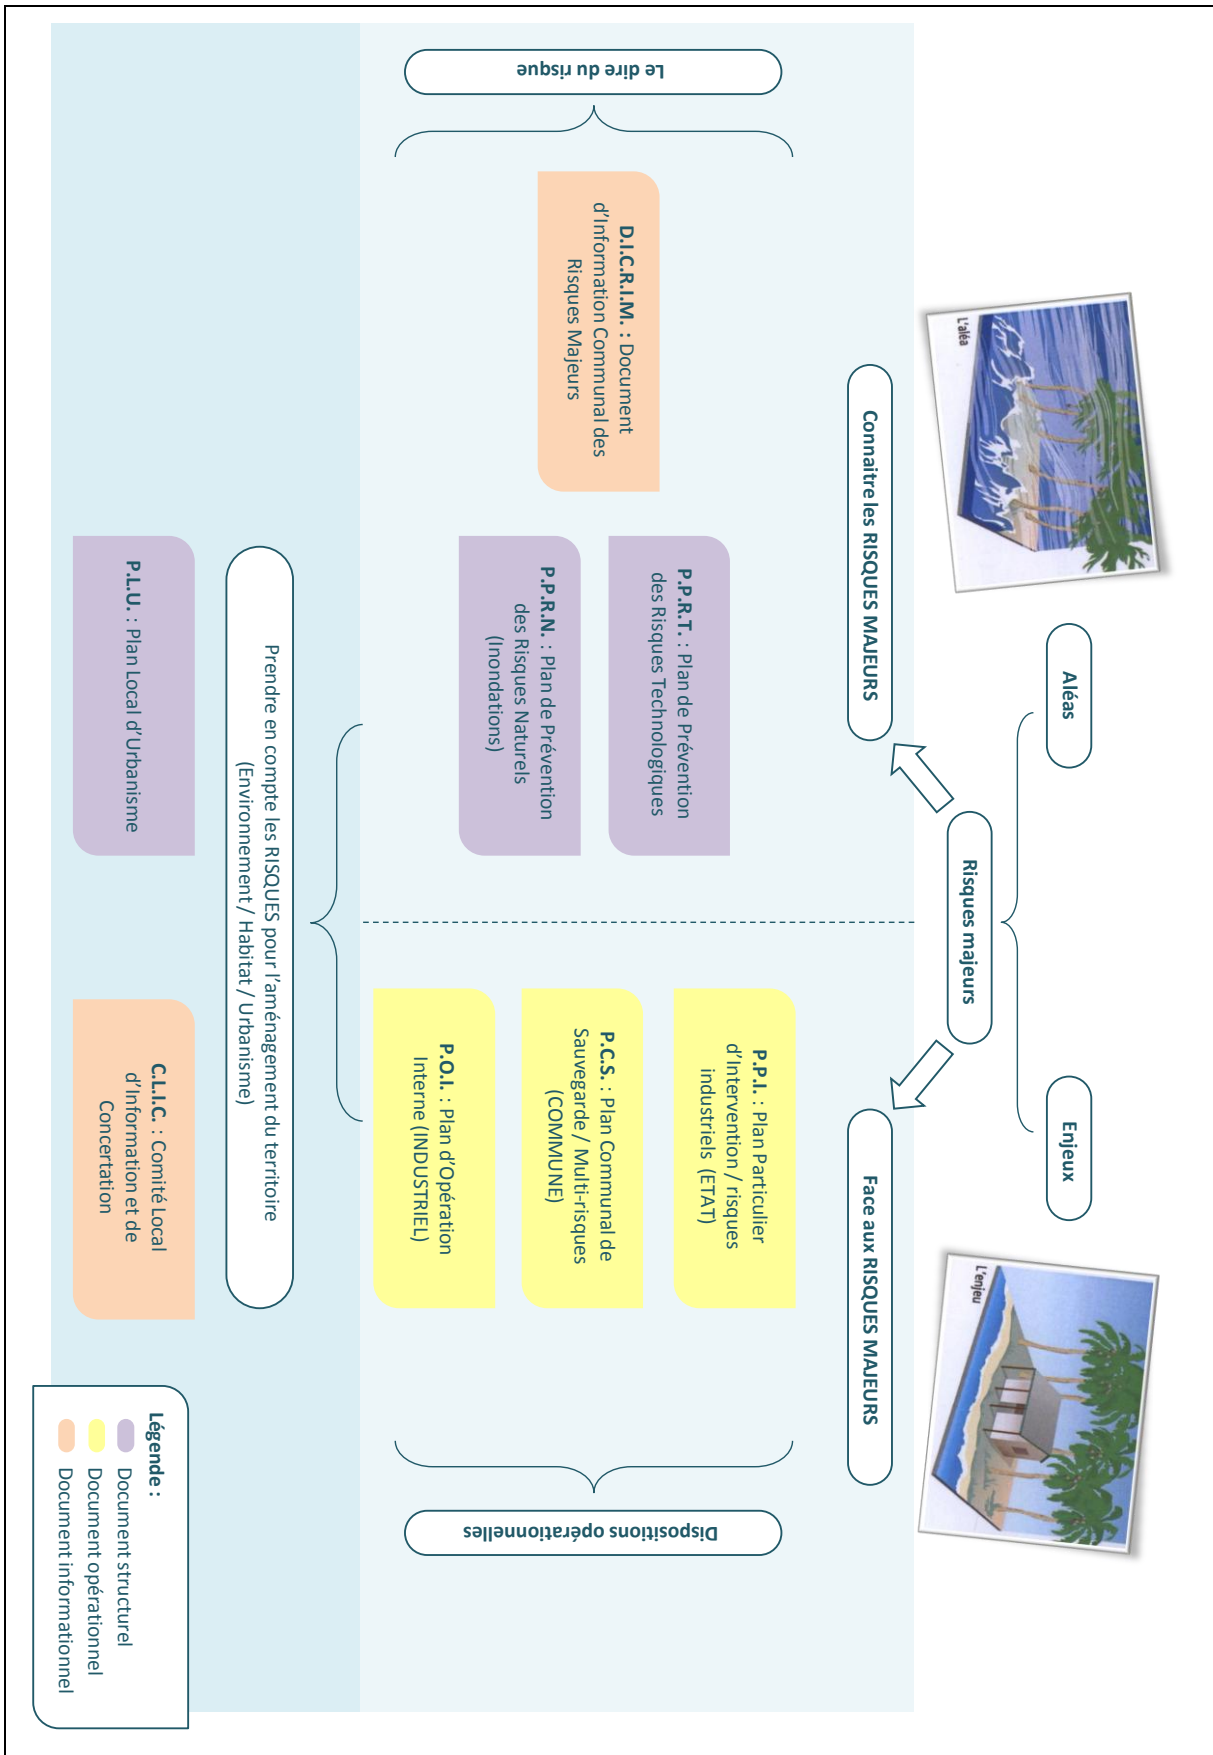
Aléas

Risques majeurs

Enjeux

L'aléa

L'enjeu

Connaitre les RISQUES MAJEURS

Face aux RISQUES MAJEURS

Le dire du risque

D.I.C.R.I.M. : Document d'information Communal des Risques Majeurs

P.P.R.T. : Plan de Prévention des Risques Technologiques

P.P.R.N. : Plan de Prévention des Risques Naturels (Inondations)

P.P.I. : Plan Particulier d'Intervention / risques industriels (ETAT)

P.C.S. : Plan Communal de Sauvegarde / Multi-risques (COMMUNE)

P.O.I. : Plan d'Opération Interne (INDUSTRIEL)

Dispositions opérationnelles

Prendre en compte les RISQUES pour l'aménagement du territoire (Environnement / Habitat / Urbanisme)

P.L.U. : Plan Local d'Urbanisme

C.L.I.C. : Comité Local d'Information et de Concertation

Légende :
Document structurel
Document opérationnel
Document informationnel